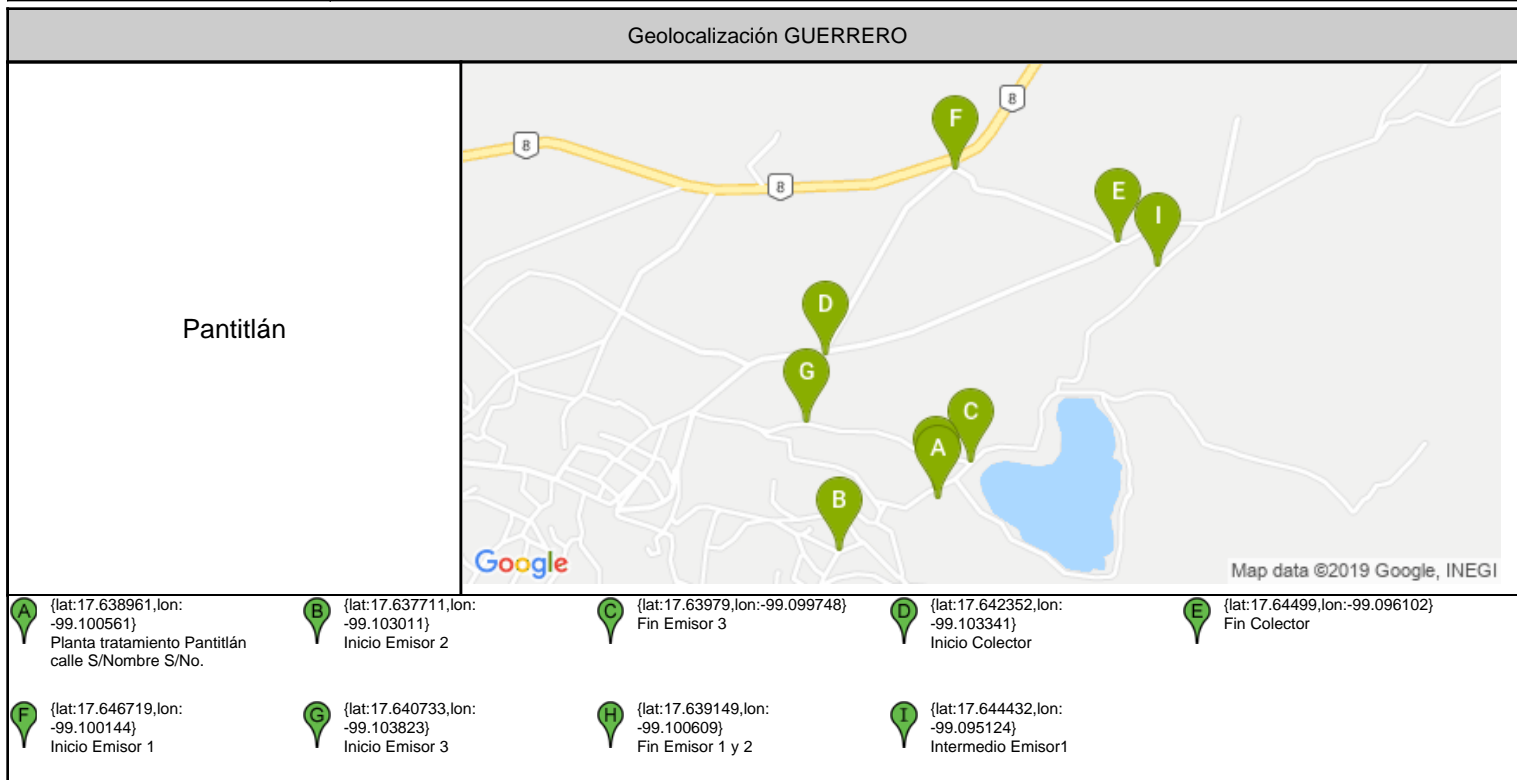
Geolocalización GUERRERO

Pantitlán

8
8
8
8
F
E
I
D
G
C
A
B
Google
Map data ©2019 Google, INEGI

A {lat:17.638961,lon: -99.100561} Planta tratamiento Pantitlán calle S/Nombre S/No.

B {lat:17.637711,lon: -99.103011} Inicio Emisor 2

C {lat:17.63979,lon:-99.099748} Fin Emisor 3

D {lat:17.642352,lon: -99.103341} Inicio Colector

E {lat:17.64499,lon:-99.096102} Fin Colector

F {lat:17.646719,lon: -99.100144} Inicio Emisor 1

G {lat:17.640733,lon: -99.103823} Inicio Emisor 3

H {lat:17.639149,lon: -99.100609} Fin Emisor 1 y 2

I {lat:17.644432,lon: -99.095124} Intermedio Emisor1